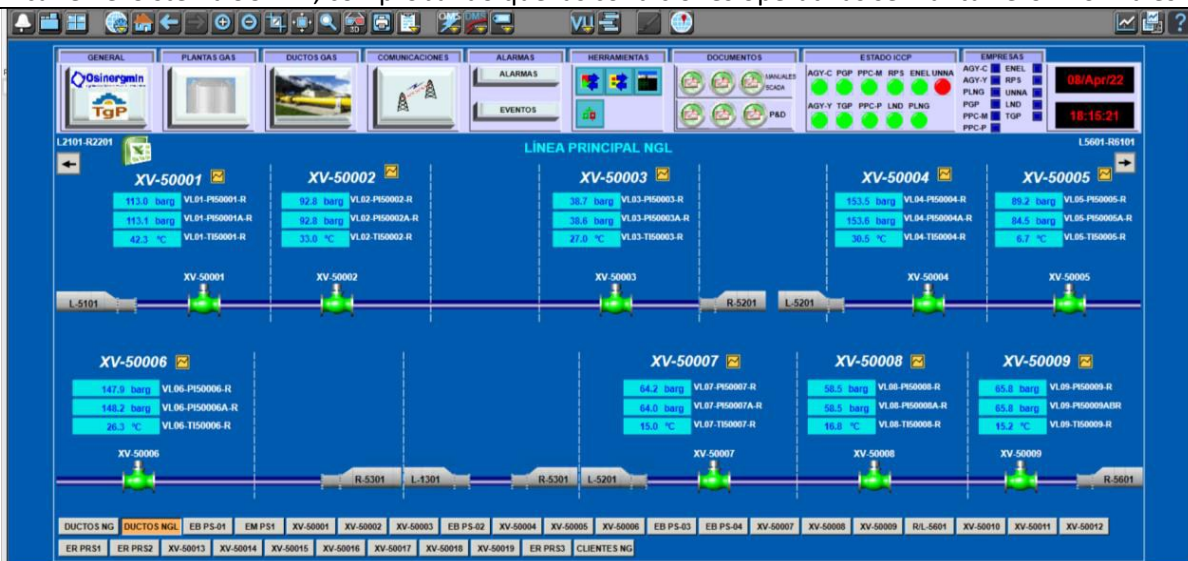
GENERAL
PLANTAS GAS
DUCTOS GAS
COMUNICACIONES
ALARMAS
HERRAMIENTAS
DOCUMENTOS
ESTADO ICCP
EMPRESAS

Osinergmin
TgP

ALARMAS
EVENTOS

MANUALES SCADA
P&D

AGY-C PGP PPC-M RPS ENEL UNNA
AGY-Y TGP PPC-P LND PLNG

AGY-C ENEL
AGY-Y RPS
PLNG UNNA
PGP LND
PPC-M TGP
PPC-P

08/Apr/22
18:15:21

L2101-R2201
LÍNEA PRINCIPAL NGL
L5601-R6101

XV-50001
113.0 barg VL01-PI50001-R
113.1 barg VL01-PI50001A-R
42.3 °C VL01-TI50001-R

XV-50002
92.8 barg VL02-PI50002-R
92.8 barg VL02-PI50002A-R
33.0 °C VL02-TI50002-R

XV-50003
38.7 barg VL03-PI50003-R
38.6 barg VL03-PI50003A-R
27.0 °C VL03-TI50003-R

XV-50004
153.5 barg VL04-PI50004-R
153.6 barg VL04-PI50004A-R
30.5 °C VL04-TI50004-R

XV-50005
89.2 barg VL05-PI50005-R
84.5 barg VL05-PI50005A-R
6.7 °C VL05-TI50005-R

L-5101 XV-50001 XV-50002 XV-50003 R-5201 L-5201 XV-50004 XV-50005

XV-50006
147.9 barg VL06-PI50006-R
148.2 barg VL06-PI50006A-R
26.3 °C VL06-TI50006-R

XV-50007
64.2 barg VL07-PI50007-R
64.0 barg VL07-PI50007A-R
15.0 °C VL07-TI50007-R

XV-50008
58.5 barg VL08-PI50008-R
58.5 barg VL08-PI50008A-R
16.8 °C VL08-TI50008-R

XV-50009
65.8 barg VL09-PI50009-R
65.8 barg VL09-PI50009ABR
15.2 °C VL09-TI50009-R

XV-50006 R-5301 L-1301 R-5301 L-5201 XV-50007 XV-50008 XV-50009 R-5601

DUCTOS NG | DUCTOS NGL | EB PS-01 | EM PS1 | XV-50001 | XV-50002 | XV-50003 | EB PS-02 | XV-50004 | XV-50005 | XV-50006 | EB PS-03 | EB PS-04 | XV-50007 | XV-50008 | XV-50009 | R/L-5601 | XV-50010 | XV-50011 | XV-50012
ER PRS1 | ER PRS2 | XV-50013 | XV-50014 | XV-50015 | XV-50016 | XV-50017 | XV-50018 | XV-50019 | ER PRS3 | CLIENTES NG